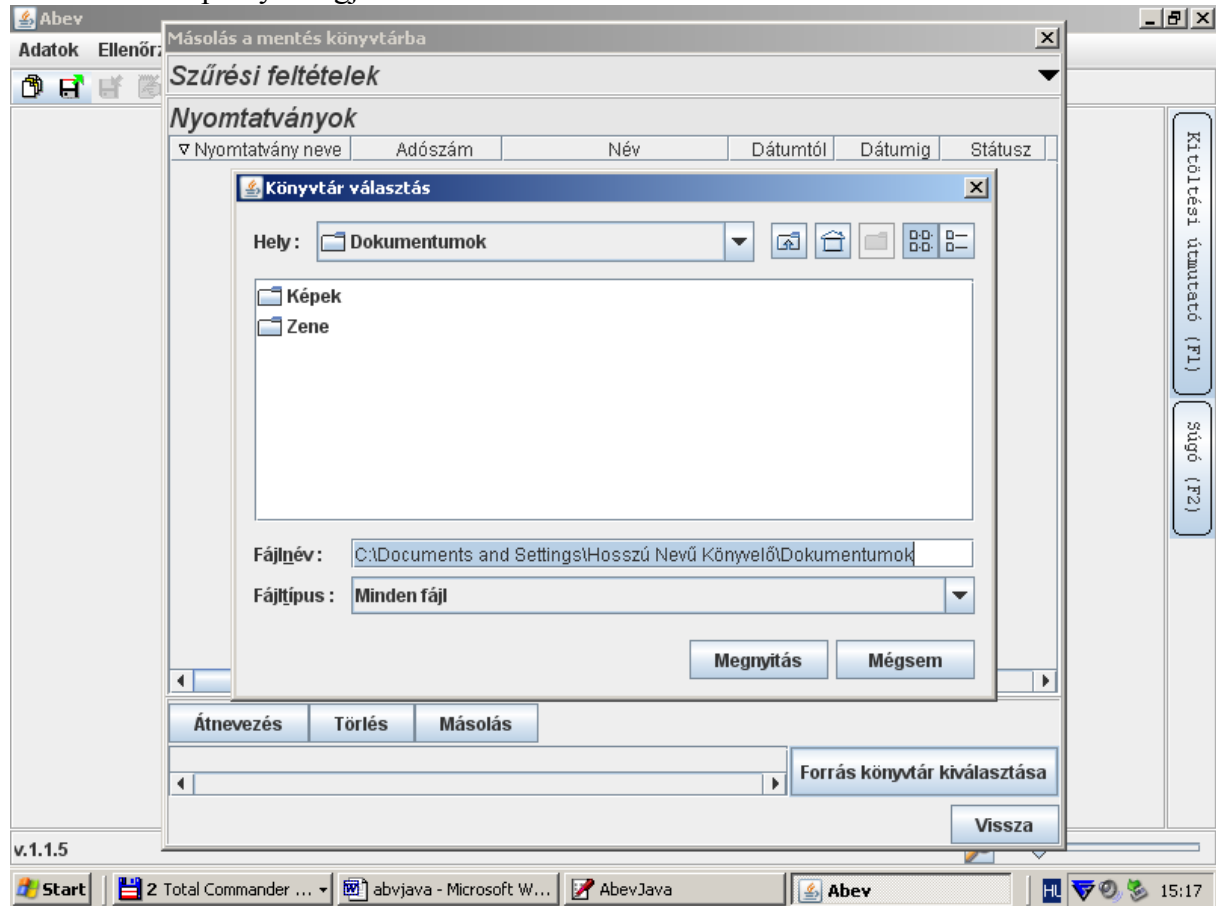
Abev

Adatok Ellenőrz

Másolás a mentés könyvtárba

Szűrési feltételek

Nyomtatványok

| Nyomtatvány neve | Adószám | Név | Dátumtól | Dátumig | Státusz |
|---|---|---|---|---|---|

Könyvtár választás

Hely: Dokumentumok

Képek
Zene

Fájlnév: C:\Documents and Settings\Hosszú Nevű Könyvelő\Dokumentumok

Fájltípus: Minden fájl

Megnyitás Mégsem

Átnevezés Törlés Másolás

Forrás könyvtár kiválasztása

Vissza

Kitöltési útmutató (F1)

Súgó (F2)

v.1.1.5

Start 2 Total Commander ... abvjava - Microsoft W... AbevJava Abev HU 15:17